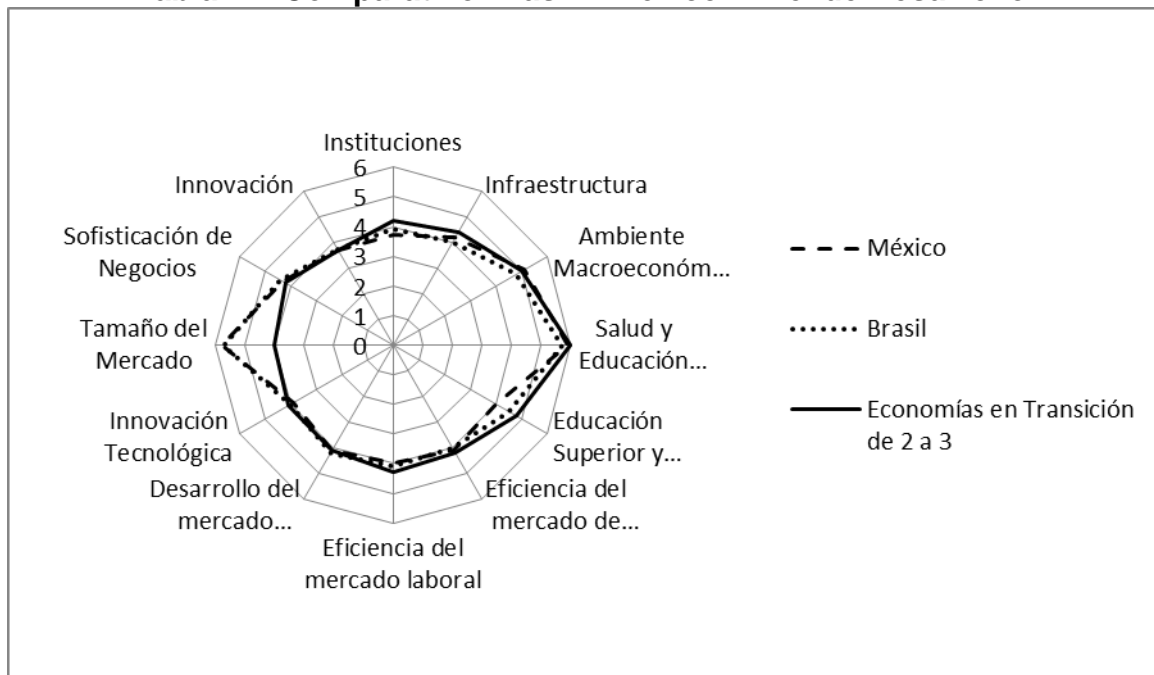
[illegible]

Instituciones
6
5
4
3
2
1
0
Infraestructura
Ambiente Macroeconóm...
Salud y Educación...
Educación Superior y...
Eficiencia del mercado de...
Eficiencia del mercado laboral
Desarrollo del mercado...
Innovación Tecnológica
Tamaño del Mercado
Sofisticación de Negocios
Innovación

México
Brasil
Economías en Transición de 2 a 3